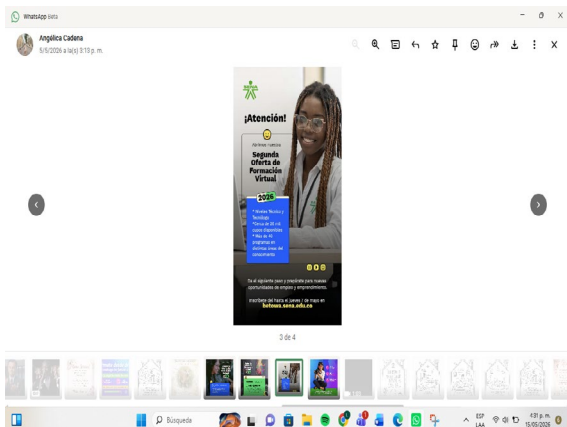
WhatsApp Beta

Angélica Cadena
5/5/2026 a la(s) 3:13 p. m.

¡Atención!

Abrimos nuestra
Segunda Oferta de Formación Virtual
2026

• Niveles Técnico y Tecnólogo
• Cerca de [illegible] mil cupos disponibles
• Más de 40 programas en distintas áreas del conocimiento

Da el siguiente paso y prepárate para nuevas oportunidades de empleo y emprendimiento.

Inscríbete del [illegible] hasta el jueves 7 de mayo en
betowa.sena.edu.co

3 de 4

Búsqueda

ESP LAA
4:31 p. m.
15/05/2026